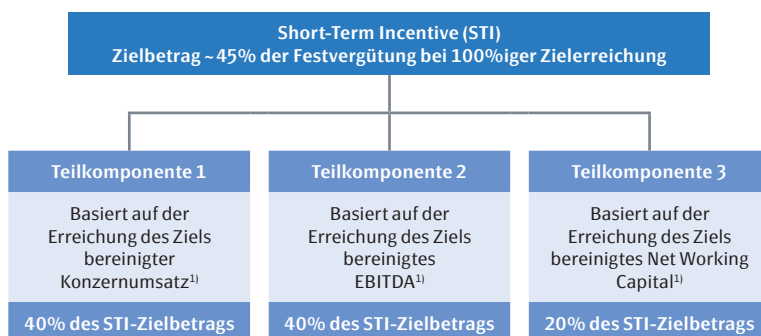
Short-Term Incentive (STI)
Zielbetrag ~45% der Festvergütung bei 100%iger Zielerreichung

Teilkomponente 1

Basiert auf der Erreichung des Ziels bereinigter Konzernumsatz$^{1)}$

40% des STI-Zielbetrags

Teilkomponente 2

Basiert auf der Erreichung des Ziels bereinigtes EBITDA$^{1)}$

40% des STI-Zielbetrags

Teilkomponente 3

Basiert auf der Erreichung des Ziels bereinigtes Net Working Capital$^{1)}$

20% des STI-Zielbetrags